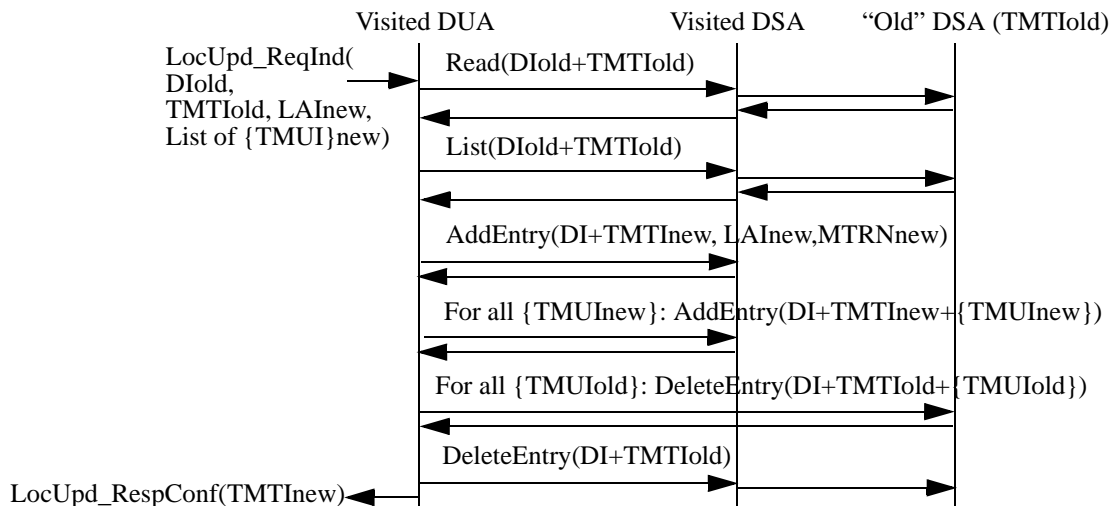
Visited DUA

Visited DSA

“Old” DSA (TMTIold)

LocUpd_ReqInd( DIold, TMTIold, LAInew, List of {TMUI}new)

Read(DIold+TMTIold)

List(DIold+TMTIold)

AddEntry(DI+TMTInew, LAInew,MTRNnew)

For all {TMUInew}: AddEntry(DI+TMTInew+{TMUInew})

For all {TMUIold}: DeleteEntry(DI+TMTIold+{TMUIold})

DeleteEntry(DI+TMTIold)

LocUpd_RespConf(TMTInew)